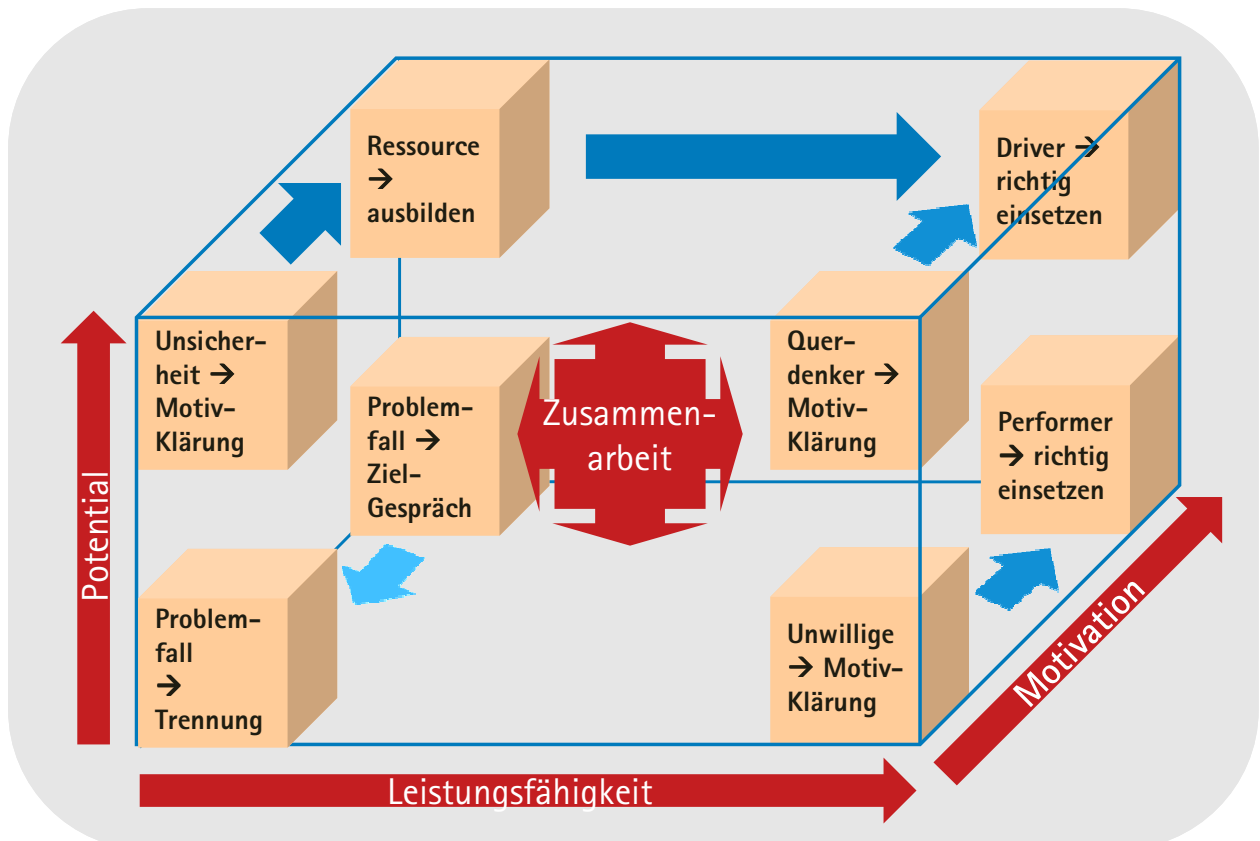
Ressource → ausbilden

Driver → richtig einsetzen

Unsicherheit → Motiv-Klärung

Problemfall → Ziel-Gespräch

Zusammenarbeit

Querdenker → Motiv-Klärung

Performer → richtig einsetzen

Potential

Problemfall → Trennung

Unwillige → Motiv-Klärung

Motivation

Leistungsfähigkeit